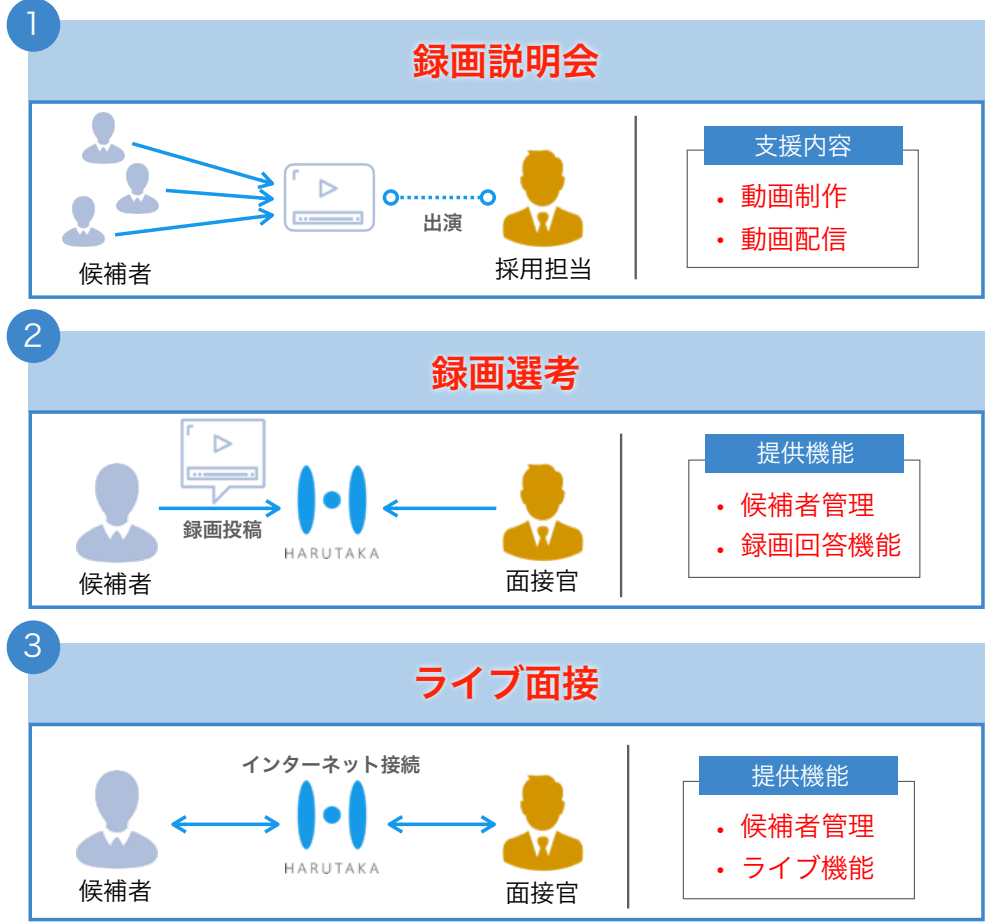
1
録画説明会

候補者
出演
採用担当

支援内容
• 動画制作
• 動画配信

2
録画選考

録画投稿
HARUTAKA
候補者
面接官

提供機能
• 候補者管理
• 録画回答機能

3
ライブ面接

インターネット接続
HARUTAKA
候補者
面接官

提供機能
• 候補者管理
• ライブ機能